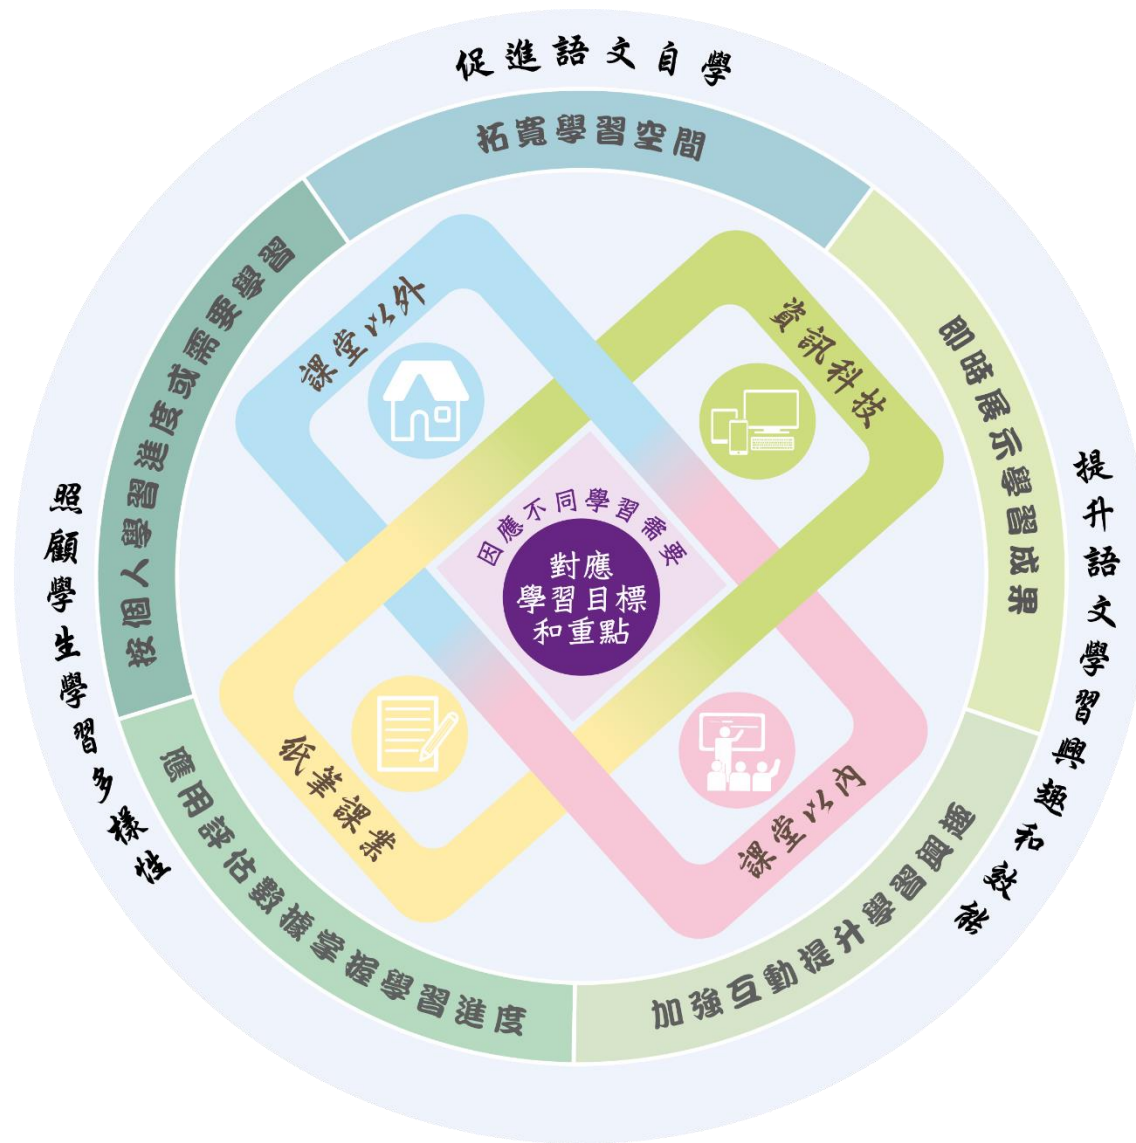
促進語文自學

拓寬學習空間

即時展示學習成果

提升語文學習興趣和效能

加強互動提升學習興趣

應用評估數據掌握學習進度

照顧學生學習多樣性

按個人學習進度或需要學習

課堂以外

資訊科技

紙筆課業

課堂以內

因應不同學習需要

對應
學習目標
和重點